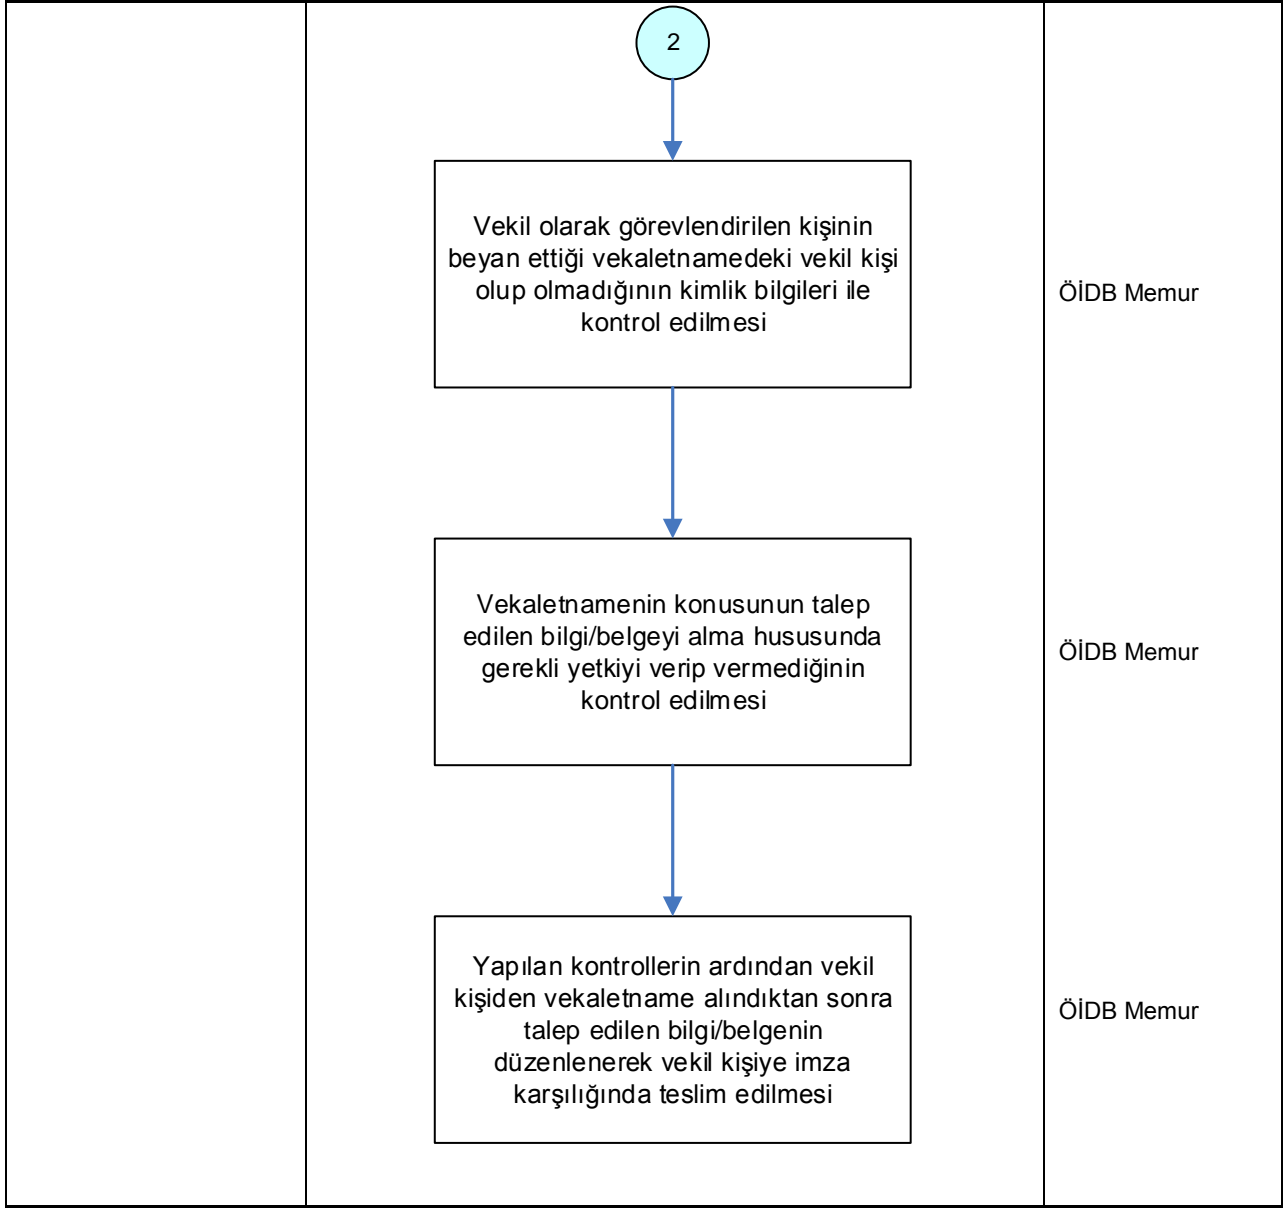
2

Vekil olarak görevlendirilen kişinin beyan ettiği vekaletnamedeki vekil kişi olup olmadığının kimlik bilgileri ile kontrol edilmesi

ÖİDB Memur

Vekaletnamenin konusunun talep edilen bilgi/belgeyi alma hususunda gerekli yetkiyi verip vermediğinin kontrol edilmesi

ÖİDB Memur

Yapılan kontrollerin ardından vekil kişiden vekaletname alındıktan sonra talep edilen bilgi/belgenin düzenlenerek vekil kişiye imza karşılığında teslim edilmesi

ÖİDB Memur